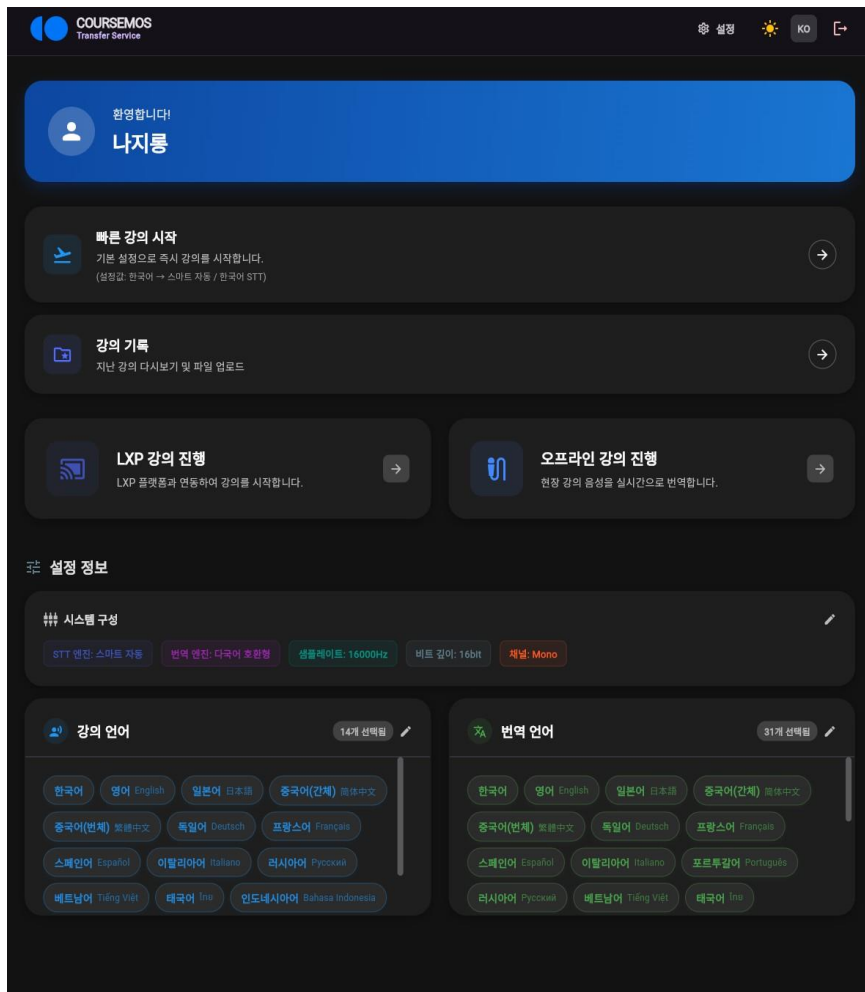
COURSEMOS
Transfer Service

설정 KO

환영합니다!
나지룡

빠른 강의 시작
기본 설정으로 즉시 강의를 시작합니다.
(설정값: 한국어 → 스마트 자동 / 한국어 STT)

강의 기록
지난 강의 다시보기 및 파일 업로드

LXP 강의 진행
LXP 플랫폼과 연동하여 강의를 시작합니다.

오프라인 강의 진행
현장 강의 음성을 실시간으로 번역합니다.

설정 정보

시스템 구성
STT 엔진: 스마트 자동
번역 엔진: 다국어 호환형
샘플레이트: 16000Hz
비트 깊이: 16bit
채널: Mono

강의 언어
14개 선택됨
한국어
영어 English
일본어 日本語
중국어(간체) 简体中文
중국어(번체) 繁體中文
독일어 Deutsch
프랑스어 Français
스페인어 Español
이탈리아어 Italiano
러시아어 Русский
베트남어 Tiếng Việt
태국어 ไทย
인도네시아어 Bahasa Indonesia

번역 언어
31개 선택됨
한국어
영어 English
일본어 日本語
중국어(간체) 简体中文
중국어(번체) 繁體中文
독일어 Deutsch
프랑스어 Français
스페인어 Español
이탈리아어 Italiano
포르투갈어 Português
러시아어 Русский
베트남어 Tiếng Việt
태국어 ไทย